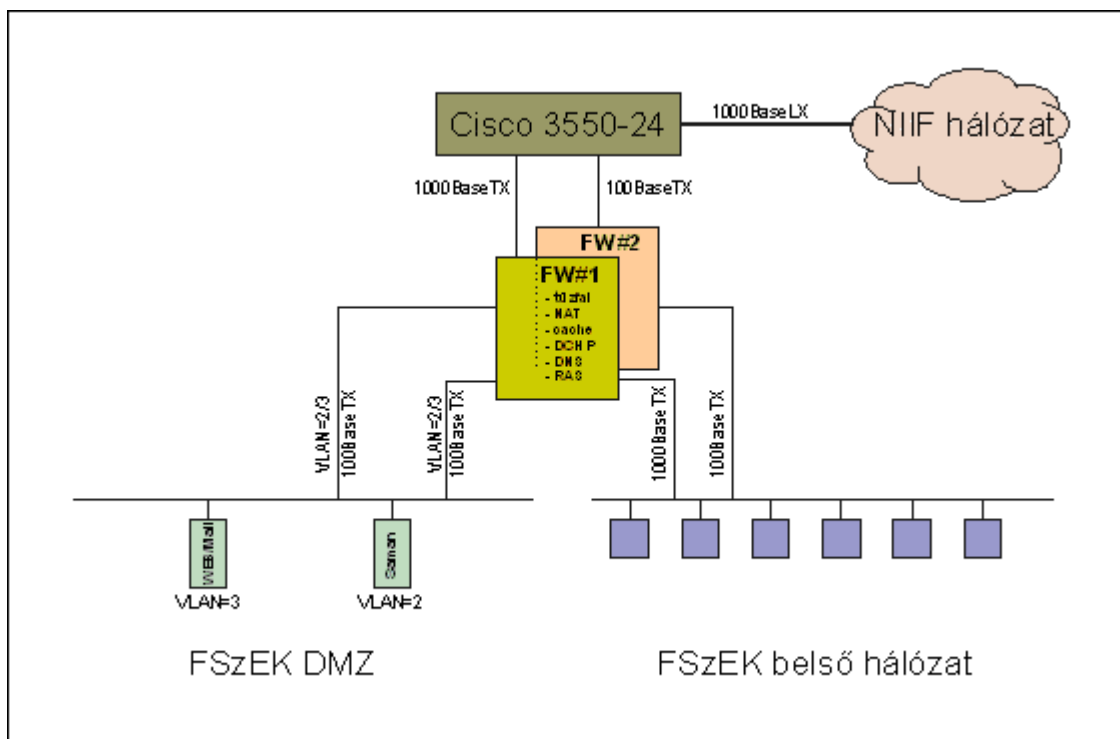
Cisco 3550-24

1000 Base LX

NIIF hálózat

1000 Base TX

100 Base TX

FW#2

FW#1

- tűzfal
- NAT
- cache
- DCHP
- DNS
- RAS

VLAN=2/3
100Base TX

VLAN=2/3
100Base TX

1000 Base TX

100Base TX

WEB/Mail
VLAN=3

Saman
VLAN=2

FSzEK DMZ

FSzEK belső hálózat